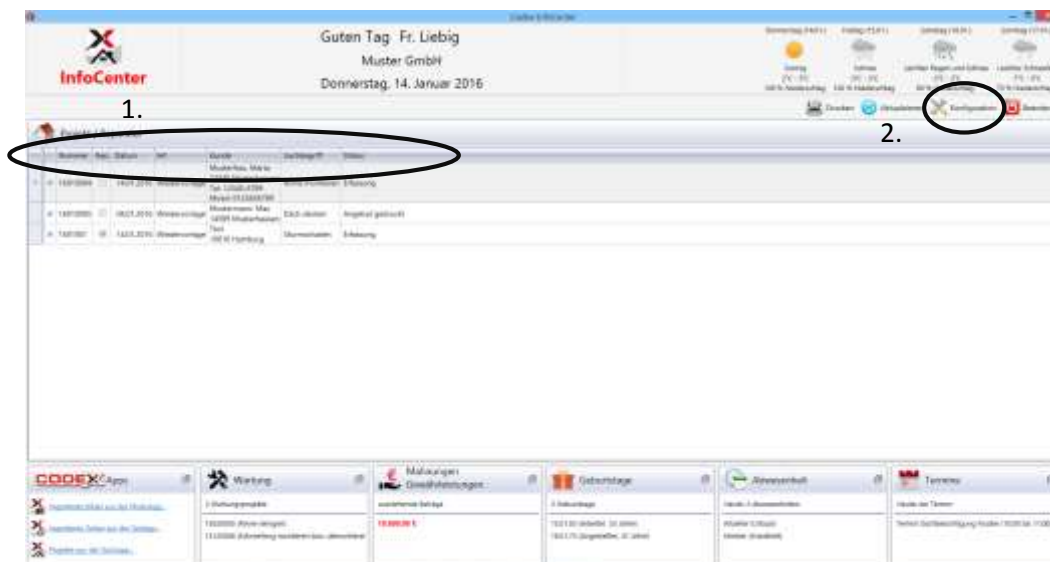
InfoCenter

Guten Tag Fr. Liebig

Muster GmbH

Donnerstag, 14. Januar 2016

1.

2.

Drucken

Konfiguration

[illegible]

| Nummer | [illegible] | Datum | Art | Kunde | Auftrags-Nr. | Status |
|---|---|---|---|---|---|---|
| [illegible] | | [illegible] | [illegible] | Musterfrau, Maria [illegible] | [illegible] | Erfassung |
| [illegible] | | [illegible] | Wiedervorlage | Mustermann, Max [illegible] | Dach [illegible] | Angebot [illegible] |
| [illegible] | | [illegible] | Wiedervorlage | Test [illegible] Hamburg | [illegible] | Erfassung |

CODEX Apps

Wartung

Mahnungen Gewährleistungen

Geburtstage

Abwesenheit

Termine

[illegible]

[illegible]

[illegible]